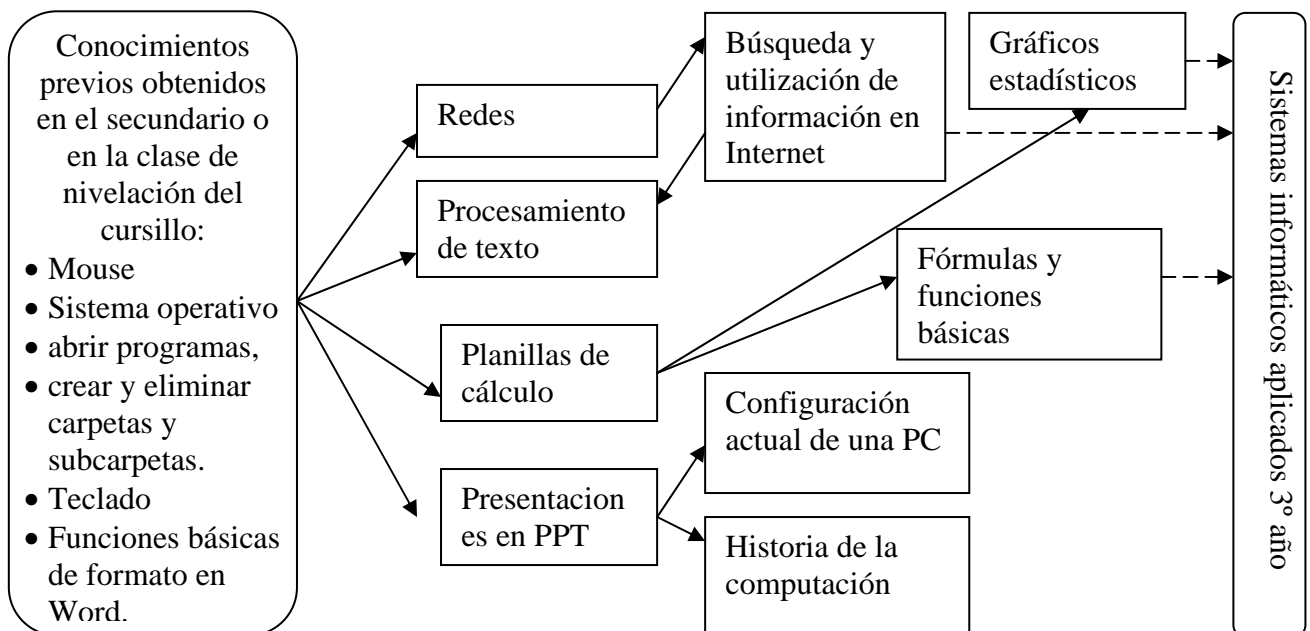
Conocimientos previos obtenidos en el secundario o en la clase de nivelación del cursillo:
- Mouse
- Sistema operativo
- abrir programas,
- crear y eliminar carpetas y subcarpetas.
- Teclado
- Funciones básicas de formato en Word.

Redes

Procesamiento de texto

Planillas de cálculo

Presentacion es en PPT

Búsqueda y utilización de información en Internet

Gráficos estadísticos

Fórmulas y funciones básicas

Configuración actual de una PC

Historia de la computación

Sistemas informáticos aplicados 3° año